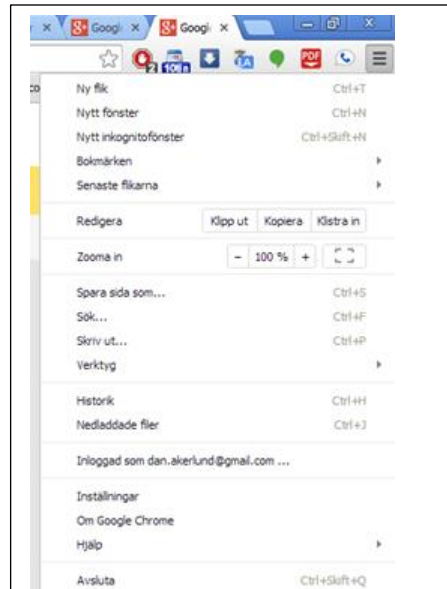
x Googl x Googl x

2 10

co

Ny flik Ctrl+T
Nytt fönster Ctrl+N
Nytt inkognitofönster Ctrl+Skift+N
Bokmärken
Senaste flikarna

Redigera Klipp ut Kopiera Klistra in

Zooma in − 100 % +

Spara sida som... Ctrl+S
Sök... Ctrl+F
Skriv ut... Ctrl+P
Verktyg

Historik Ctrl+H
Nedladdade filer Ctrl+J

Inloggad som dan.akerlund@gmail.com ...

Inställningar
Om Google Chrome
Hjälp

Avsluta Ctrl+Skift+Q